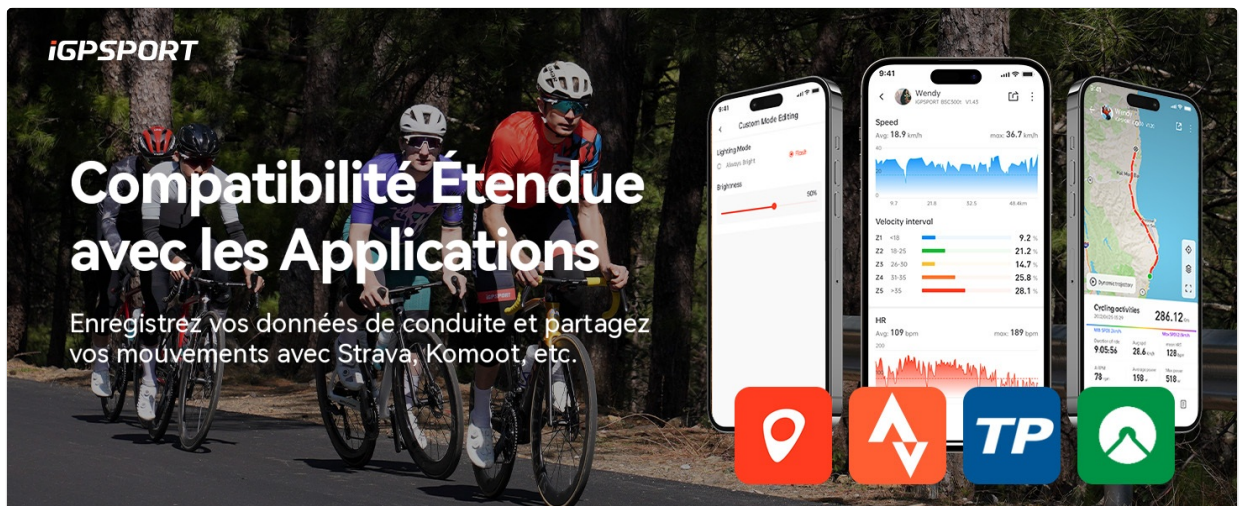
iGPSPORT

Compatibilité Étendue avec les Applications

Enregistrez vos données de conduite et partagez vos mouvements avec Strava, Komoot, etc.

9:41
Custom Mode Editing
Lighting Mode
Always Bright
Flash
Brightness
90%

9:41
Wendy
iGPSPORT BSC300t V1.43
Speed
Avg: 18.9 km/h
max: 36.7 km/h
40
0
9.7
21.6
32.5
48.4km
Velocity interval
Z1 <18 9.2 %
Z2 18-25 21.2 %
Z3 26-30 14.7 %
Z4 31-35 25.8 %
Z5 >35 28.1 %
HR
Avg: 109 bpm
max: 189 bpm
200

Wendy
Cycling activities
286.12
9:05:56
26.6
128
78
158
518

TP